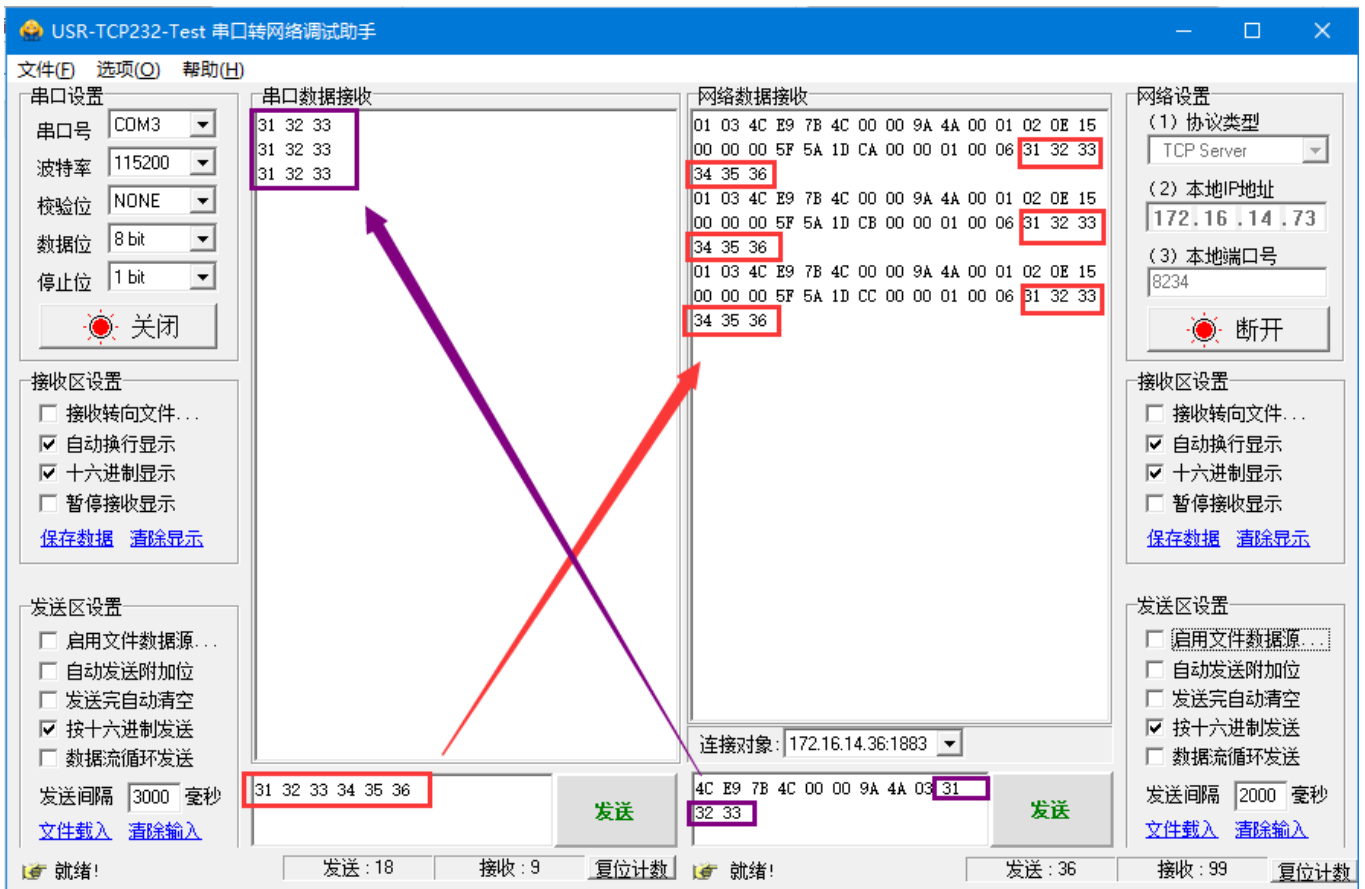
USR-TCP232-Test 串口转网络调试助手

文件(F) 选项(O) 帮助(H)

串口设置
串口号 COM3
波特率 115200
校验位 NONE
数据位 8 bit
停止位 1 bit
关闭

接收区设置
接收转向文件...
自动换行显示
十六进制显示
暂停接收显示
保存数据 清除显示

发送区设置
启用文件数据源...
自动发送附加位
发送完自动清空
按十六进制发送
数据流循环发送
发送间隔 3000 毫秒
文件载入 清除输入

就绪!

串口数据接收
31 32 33
31 32 33
31 32 33

31 32 33 34 35 36

发送

发送 : 18 接收 : 9 复位计数

网络数据接收
01 03 4C E9 7B 4C 00 00 9A 4A 00 01 02 0E 15 00 00 00 5F 5A 1D CA 00 00 01 00 06 31 32 33 34 35 36
01 03 4C E9 7B 4C 00 00 9A 4A 00 01 02 0E 15 00 00 00 5F 5A 1D CB 00 00 01 00 06 31 32 33 34 35 36
01 03 4C E9 7B 4C 00 00 9A 4A 00 01 02 0E 15 00 00 00 5F 5A 1D CC 00 00 01 00 06 31 32 33 34 35 36

连接对象: 172.16.14.36:1883

4C E9 7B 4C 00 00 9A 4A 03 31 32 33

发送

就绪!

发送 : 36 接收 : 99 复位计数

网络设置
(1) 协议类型
TCP Server
(2) 本地IP地址
172.16.14.73
(3) 本地端口号
8234
断开

接收区设置
接收转向文件...
自动换行显示
十六进制显示
暂停接收显示
保存数据 清除显示

发送区设置
启用文件数据源...
自动发送附加位
发送完自动清空
按十六进制发送
数据流循环发送
发送间隔 2000 毫秒
文件载入 清除输入